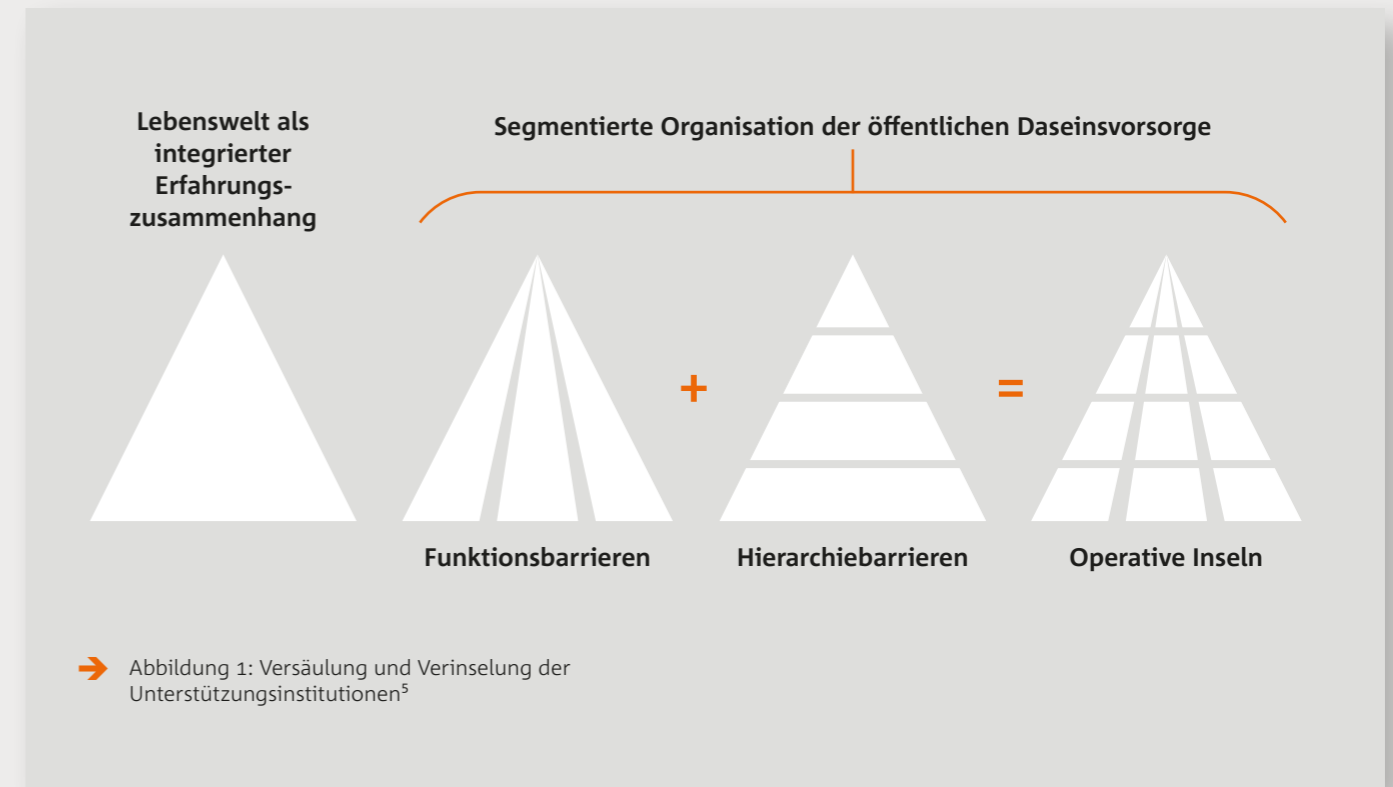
Lebenswelt als integrierter Erfahrungszusammenhang

Segmentierte Organisation der öffentlichen Daseinsvorsorge

+

=

Funktionsbarrieren

Hierarchiebarrieren

Operative Inseln

Abbildung 1: Versäulung und Verinselung der Unterstützungsinstitutionen$^5$